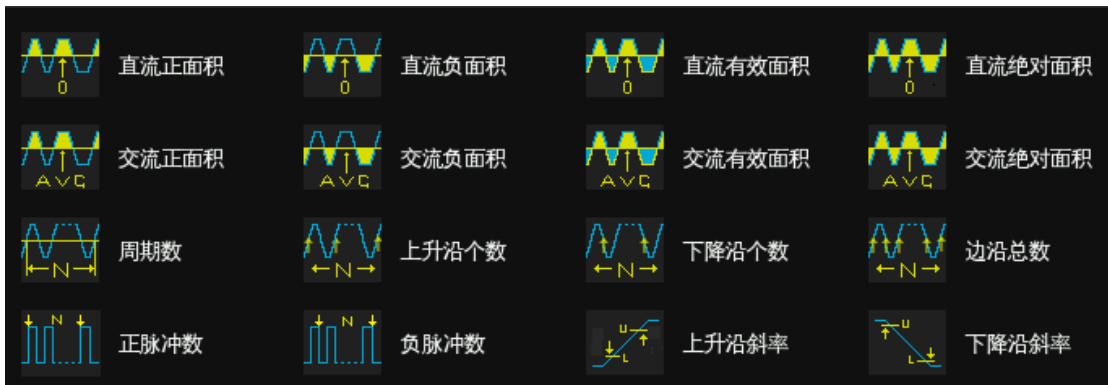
| | | | | | | | |
|---|---|---|---|---|---|---|---|
| 0 | 直流正面积 | 0 | 直流负面积 | 0 | 直流有效面积 | 0 | 直流绝对面积 |
| AVG | 交流正面积 | AVG | 交流负面积 | AVG | 交流有效面积 | AVG | 交流绝对面积 |
| N | 周期数 | N | 上升沿个数 | N | 下降沿个数 | N | 边沿总数 |
| N | 正脉冲数 | N | 负脉冲数 | U L | 上升沿斜率 | U L | 下降沿斜率 |